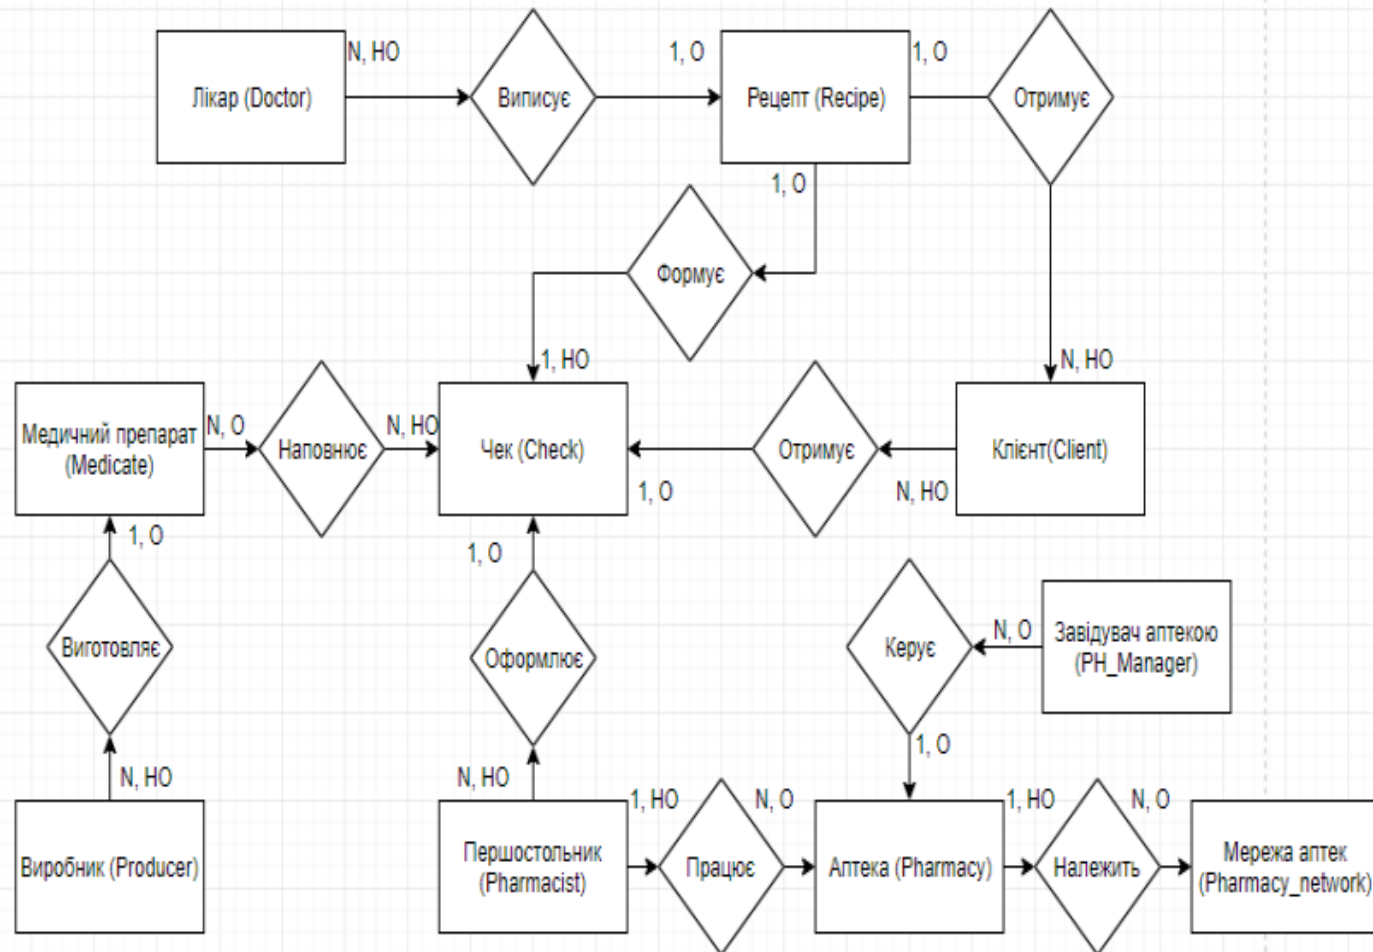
Лікар (Doctor)
N, НО
Виписує
1, О
Рецепт (Recipe)
1, О
Отримує
1, О
Формує
1, НО
N, НО
Медичний препарат (Medicate)
N, О
Наповнює
N, НО
Чек (Check)
Отримує
Клієнт(Client)
1, О
N, НО
1, О
1, О
Виготовляє
Оформлює
Керує
N, О
Завідувач аптекою (PH_Manager)
1, О
N, НО
N, НО
Виробник (Producer)
Першостольник (Pharmacist)
1, НО
Працює
N, О
Аптека (Pharmacy)
1, НО
Належить
N, О
Мережа аптек (Pharmacy_network)